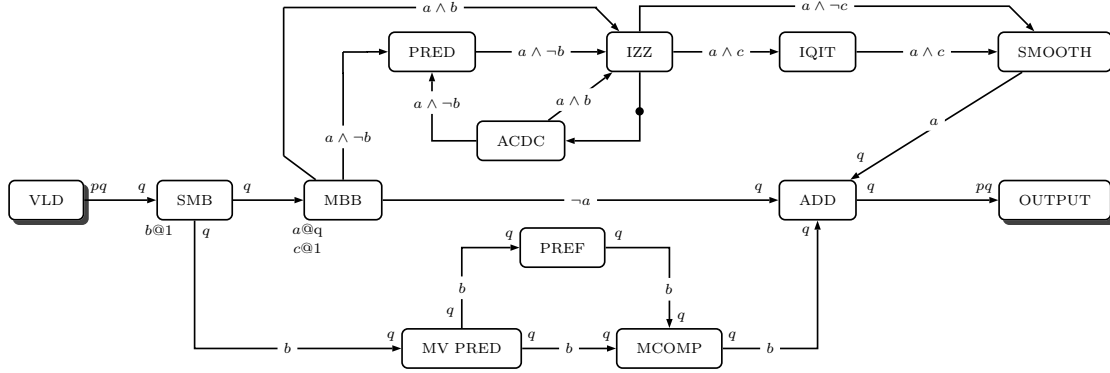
$a \wedge b$

$a \wedge \neg c$

PRED

$a \wedge \neg b$

IZZ

$a \wedge c$

IQIT

$a \wedge c$

SMOOTH

$a \wedge \neg b$

$a \wedge b$

$a \wedge \neg b$

ACDC

$a$

$q$

VLD

$pq$

$q$

SMB

$q$

MBB

$\neg a$

$q$

ADD

$q$

$pq$

OUTPUT

$b$@1

$q$

$a$@q

$c$@1

$q$

$q$

PREF

$q$

$b$

$b$

$q$

$b$

$q$

MV PRED

$q$

$b$

$q$

MCOMP

$q$

$b$